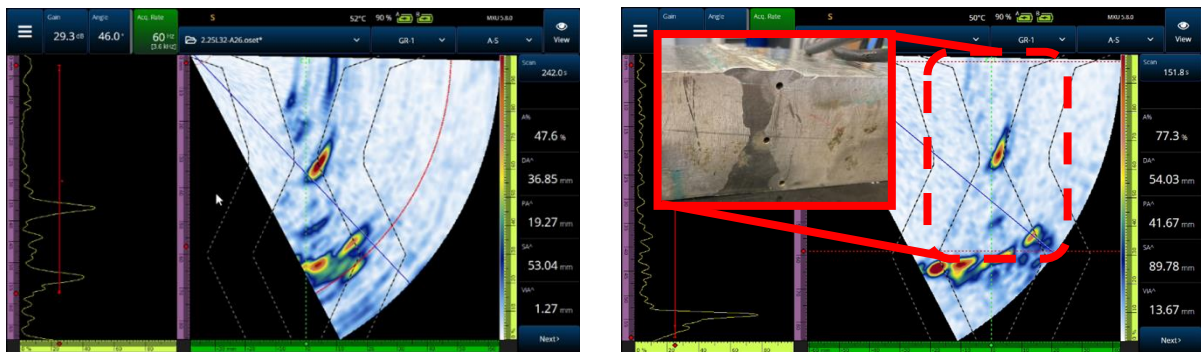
Gain
29.3 dB
Angle
46.0 °
Acq. Rate
60 Hz
[3.6 kHz]
S
52°C 90 %
MXU 5.8.0
2.25L32-A26.oset*
GR-1
A-S
View
Scan
242.0 s
A%
47.6 %
DA^
36.85 mm
PA^
19.27 mm
SA^
53.04 mm
ViA^
1.27 mm
Next>

Gain
Angle
Acq. Rate
S
50°C 90 %
MXU 5.8.0
GR-1
A-S
View
Scan
151.8 s
A%
77.3 %
DA^
54.03 mm
PA^
41.67 mm
SA^
89.78 mm
ViA^
13.67 mm
Next>